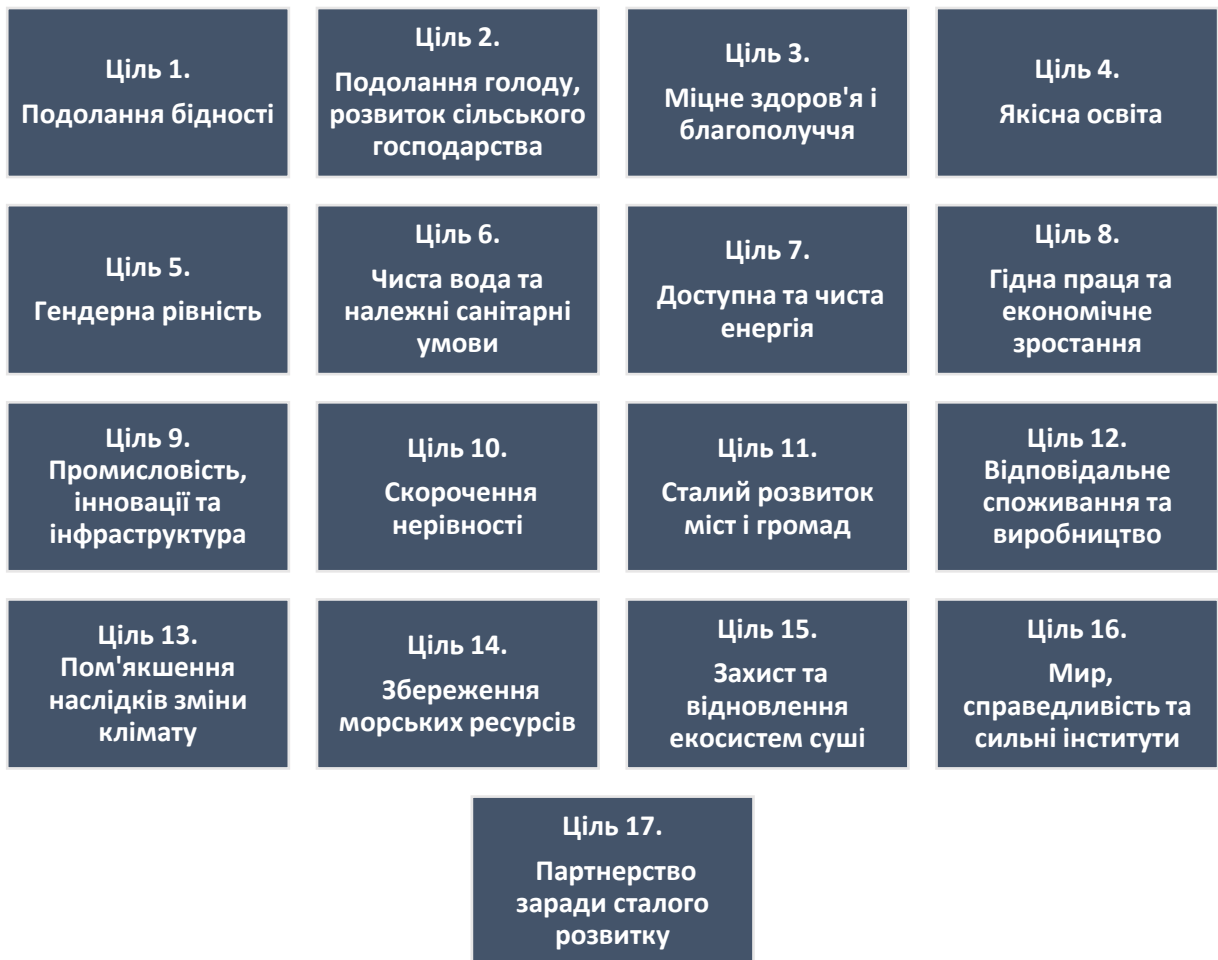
Ціль 1.
Подолання бідності

Ціль 2.
Подолання голоду, розвиток сільського господарства

Ціль 3.
Міцне здоров'я і благополуччя

Ціль 4.
Якісна освіта

Ціль 5.
Гендерна рівність

Ціль 6.
Чиста вода та належні санітарні умови

Ціль 7.
Доступна та чиста енергія

Ціль 8.
Гідна праця та економічне зростання

Ціль 9.
Промисловість, інновації та інфраструктура

Ціль 10.
Скорочення нерівності

Ціль 11.
Сталий розвиток міст і громад

Ціль 12.
Відповідальне споживання та виробництво

Ціль 13.
Пом'якшення наслідків зміни клімату

Ціль 14.
Збереження морських ресурсів

Ціль 15.
Захист та відновлення екосистем суші

Ціль 16.
Мир, справедливість та сильні інститути

Ціль 17.
Партнерство заради сталого розвитку